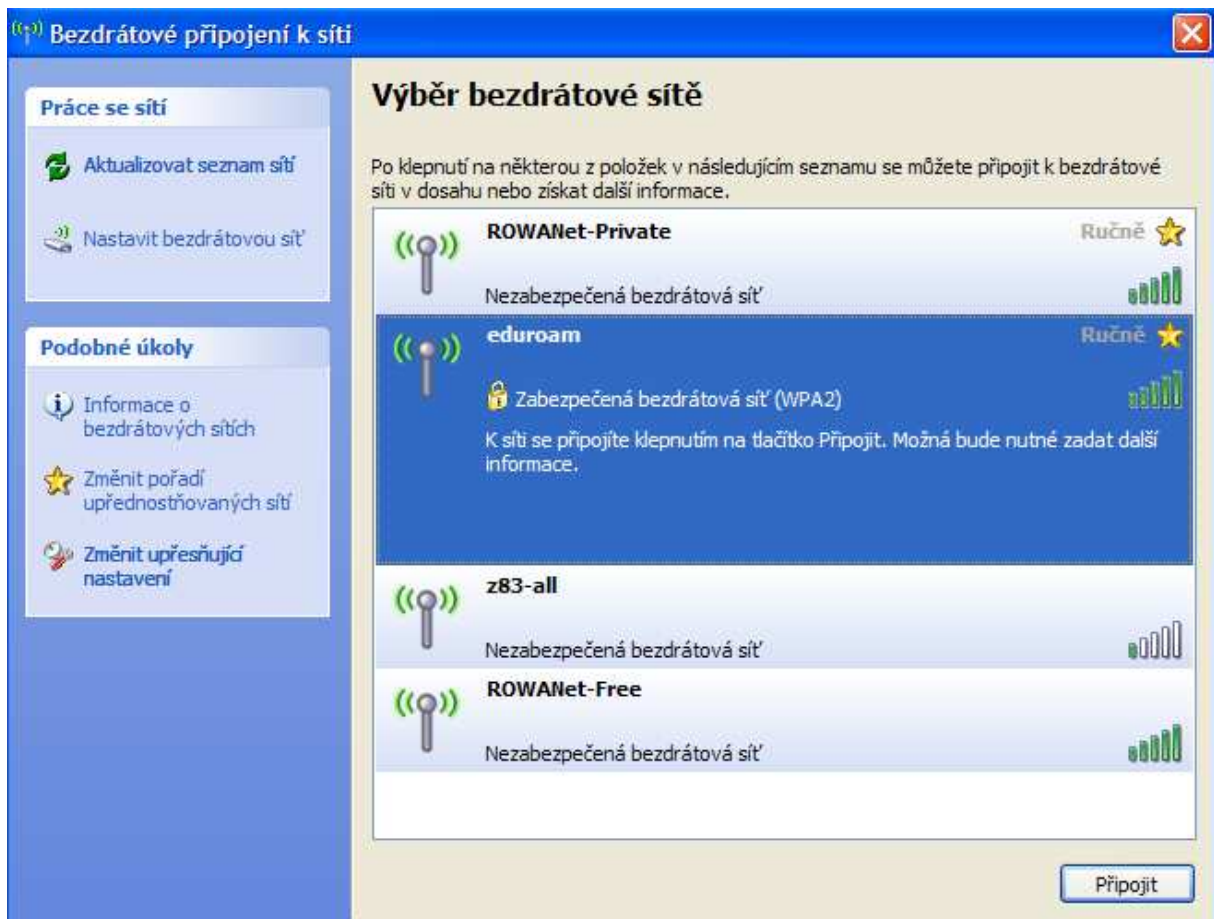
Bezdrátové připojení k síti

Práce se sítí

Aktualizovat seznam sítí

Nastavit bezdrátovou síť

Podobné úkoly

Informace o bezdrátových sítích

Změnit pořadí upřednostňovaných sítí

Změnit upřesňující nastavení

Výběr bezdrátové sítě

Po klepnutí na některou z položek v následujícím seznamu se můžete připojit k bezdrátové síti v dosahu nebo získat další informace.

ROWANet-Private

Ručně

Nezabezpečená bezdrátová síť

eduroam

Ručně

Zabezpečená bezdrátová síť (WPA2)

K síti se připojíte klepnutím na tlačítko Připojit. Možná bude nutné zadat další informace.

z83-all

Nezabezpečená bezdrátová síť

ROWANet-Free

Nezabezpečená bezdrátová síť

Připojit